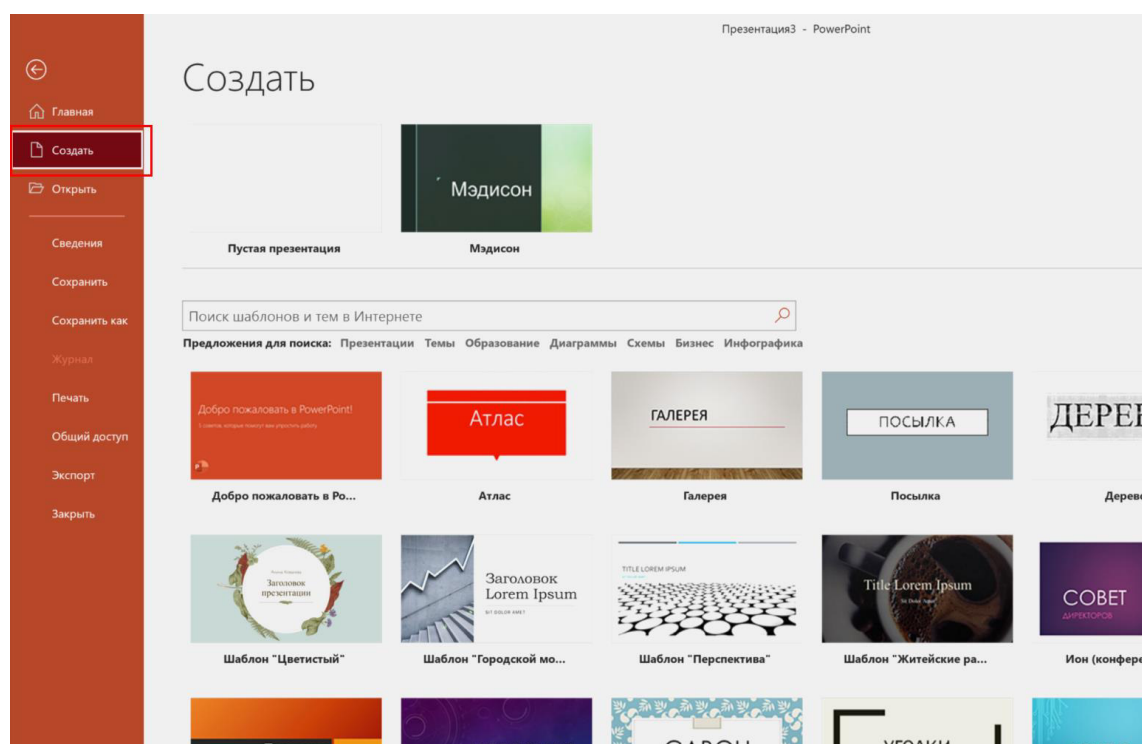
Презентация3 - PowerPoint

Главная
Создать
Открыть
Сведения
Сохранить
Сохранить как
Журнал
Печать
Общий доступ
Экспорт
Закрыть

Создать

Мэдисон

Пустая презентация

Мэдисон

Поиск шаблонов и тем в Интернете

Предложения для поиска: Презентации Темы Образование Диаграммы Схемы Бизнес Инфографика

Добро пожаловать в PowerPoint!

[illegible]

Атлас

ГАЛЕРЕЯ

ПОСЫЛКА

ДЕРЕ

Добро пожаловать в Ро...

Атлас

Галерея

Посылка

Дерев

Заголовок презентации

Заголовок Lorem Ipsum

SIT DOLOR AMET

TITLE LOREM IPSUM

Title Lorem Ipsum

СОВЕТ

ДИРЕКТОРОВ

Шаблон "Цветистый"

Шаблон "Городской мо...

Шаблон "Перспектива"

Шаблон "Житейские ра...

Ион (конфер